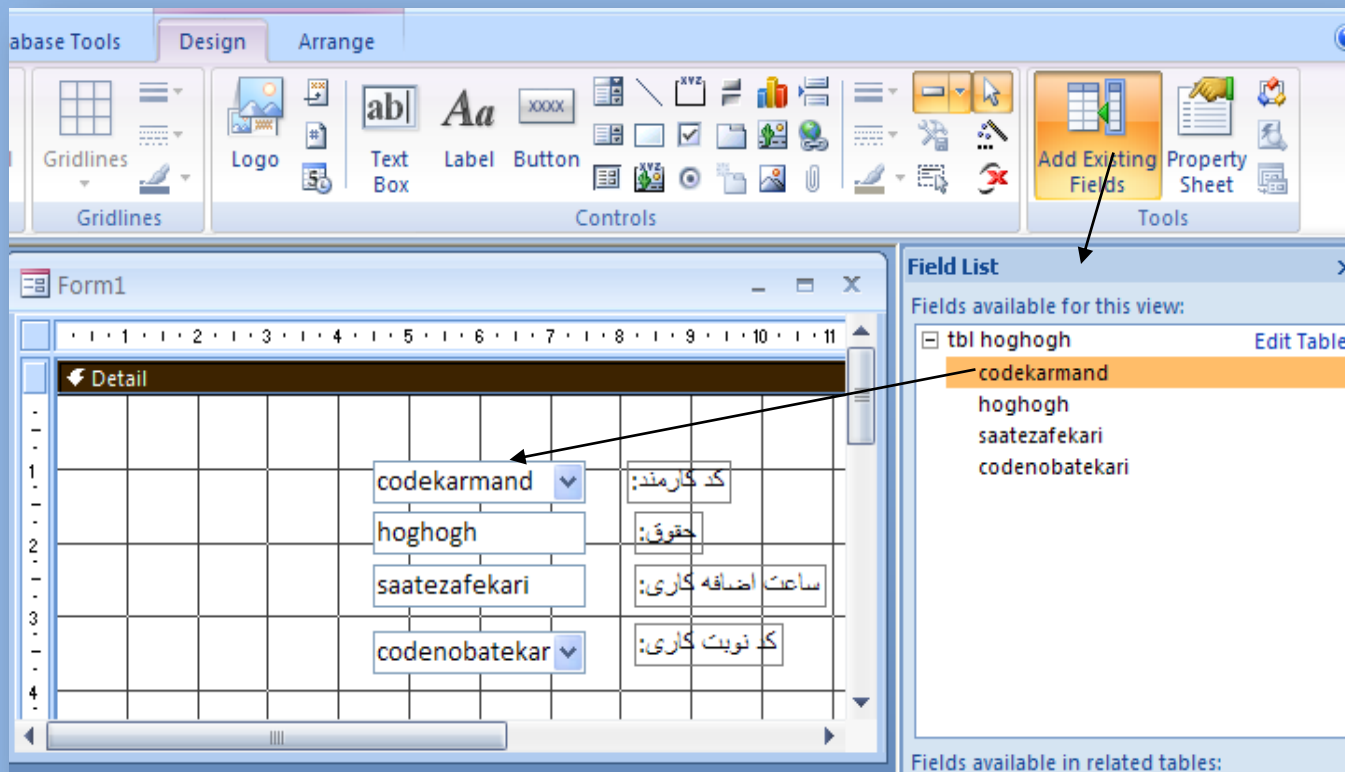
abase Tools
Design
Arrange

Gridlines
Gridlines

Logo
ab|
Text Box
Aa
Label
XXXX
Button
Controls

Add Existing Fields
Property Sheet
Tools

Form1

1 2 3 4 5 6 7 8 9 10 11

Detail

1
2
3
4

codekarmand
کد کارمند:
hoghogh
حقوق:
saatezafekari
ساعت اضافه کاری:
codenobatekar
کد نوبت کاری:

Field List
Fields available for this view:
tbl hoghogh
Edit Table
codekarmand
hoghogh
saatezafekari
codenobatekari

Fields available in related tables: